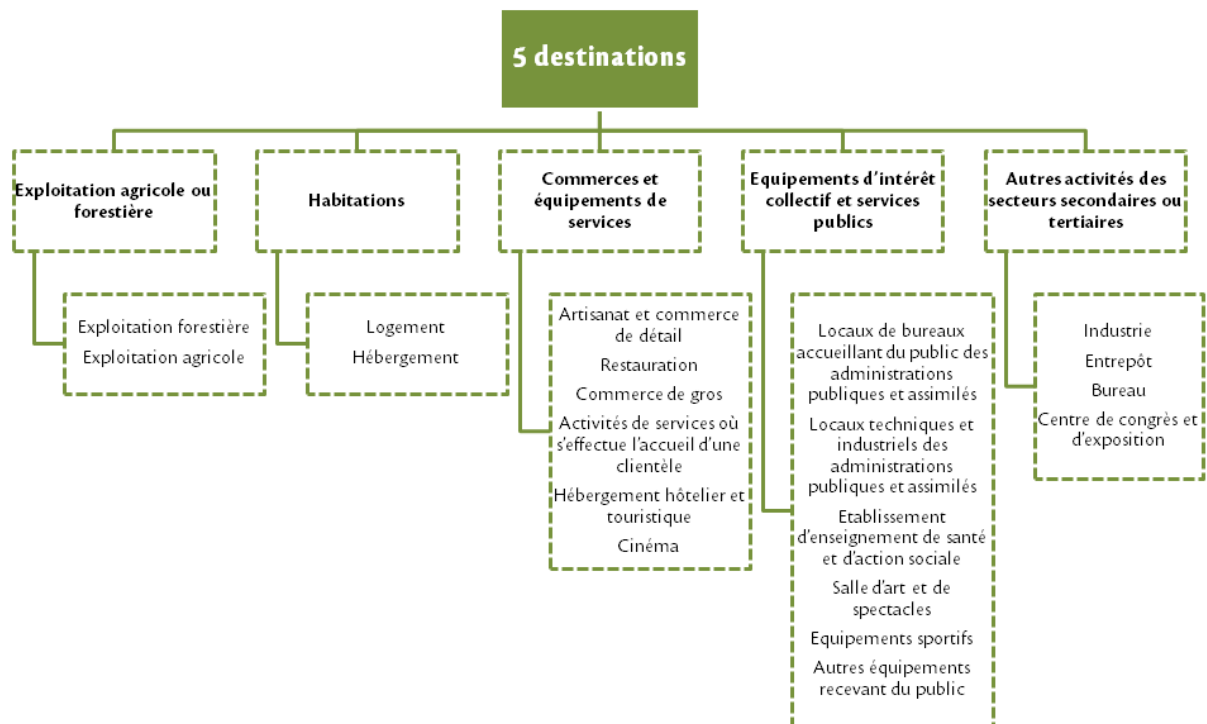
5 destinations

Exploitation agricole ou forestière

Exploitation forestière
Exploitation agricole

Habitations

Logement
Hébergement

Commerces et équipements de services

Artisanat et commerce de détail
Restauration
Commerce de gros
Activités de services où s'effectue l'accueil d'une clientèle
Hébergement hôtelier et touristique
Cinéma

Equipements d'intérêt collectif et services publics

Locaux de bureaux accueillant du public des administrations publiques et assimilés
Locaux techniques et industriels des administrations publiques et assimilés
Etablissement d'enseignement de santé et d'action sociale
Salle d'art et de spectacles
Equipements sportifs
Autres équipements recevant du public

Autres activités des secteurs secondaires ou tertiaires

Industrie
Entrepôt
Bureau
Centre de congrès et d'exposition